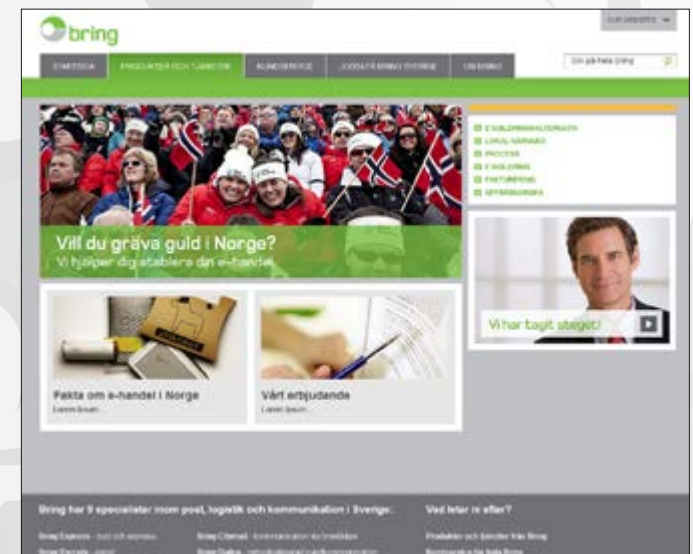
bring

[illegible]

STARTSIDA | PRODUKTER OCH TJÄNSTER | KUNDSERVICE | JOBBA PÅ BRING SVERIGE | OM BRING

Sök på hela bring

E-HANDELSVERKTYG
LOKAL PARTNER
PROCESS
E-HANDEL
FAKTURERING
AFFÄRSBEHOV

Vill du gräva guld i Norge?
Vi hjälper dig etablera din e-handel

Vi har tagit steget!

Fakta om e-handel i Norge
Lorem ipsum

Vårt erbjudande
Lorem ipsum

Bring har 9 specialister inom post, logistik och kommunikation i Sverige.

Vad letar ni efter?

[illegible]